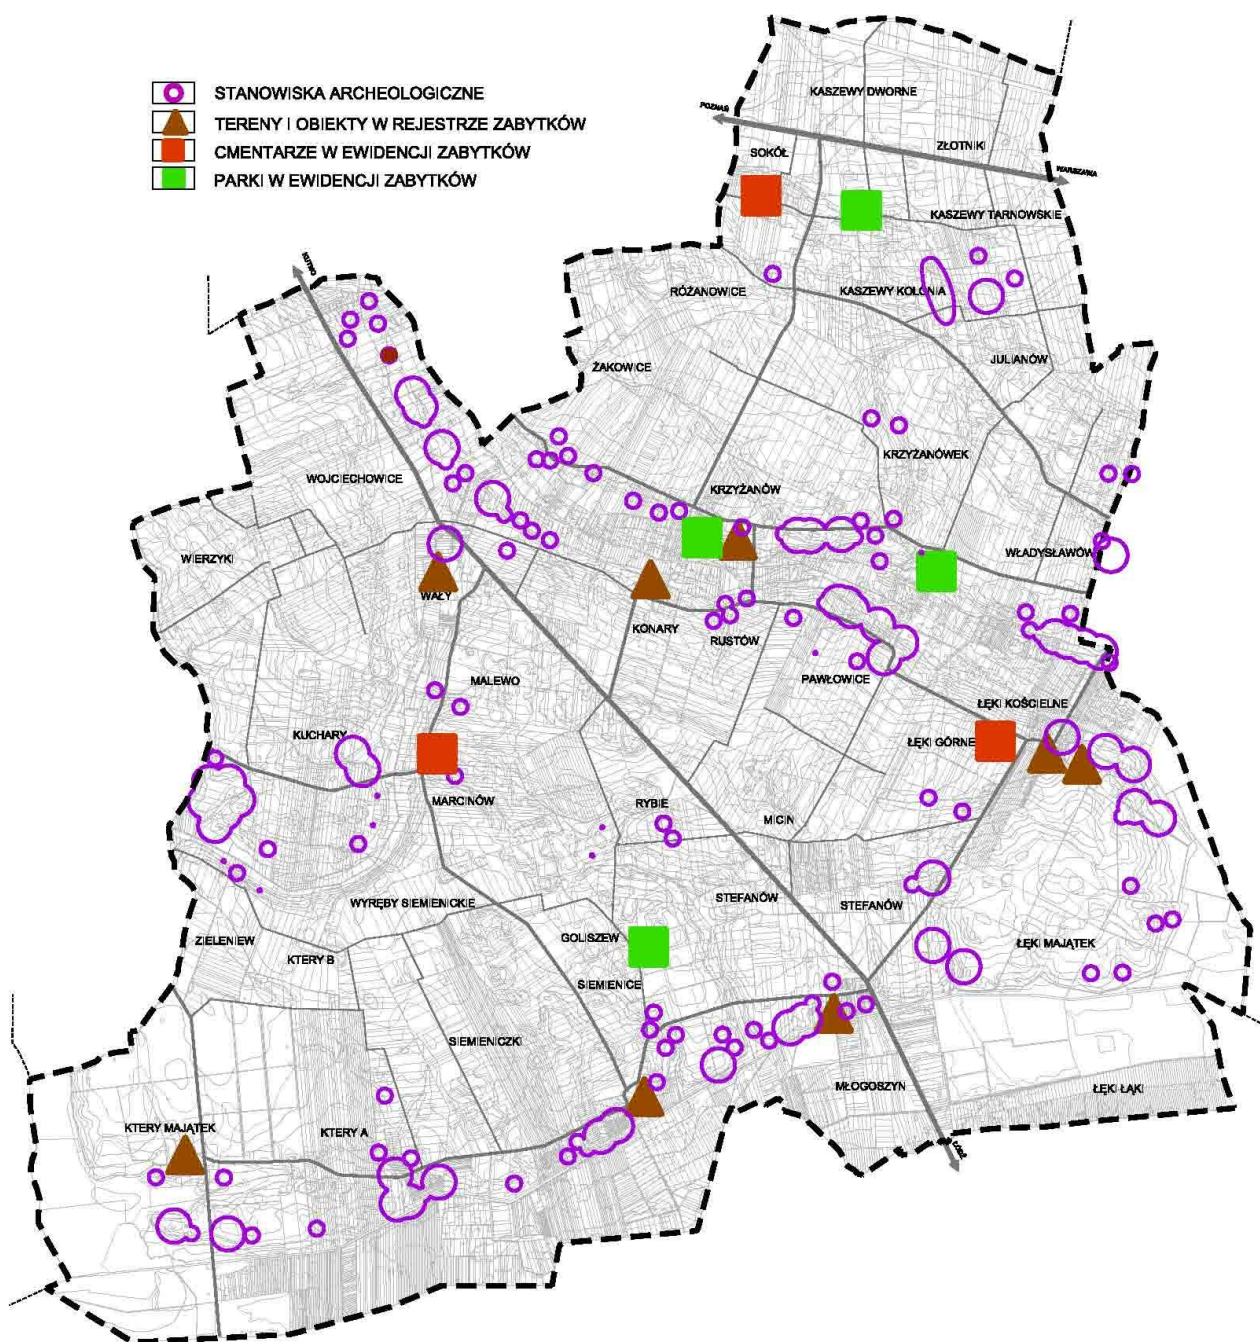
STANOWISKA ARCHEOLOGICZNE
TERENY I OBIEKTY W REJESTRZE ZABYTKÓW
CMENTARZE W EWIDENCJI ZABYTKÓW
PARKI W EWIDENCJI ZABYTKÓW

POZNAŃ
KASZEWY DWORNE
ZŁOTNIKI
WARSZAWA
SOKÓŁ
KASZEWY TARNOWSKIE
KUTNO
RÓŻANOWICE
KASZEWY KOLONIA
JULIANÓW
ŻAKOWICE
KRZYŻANÓWEK
WOJCIECHOWICE
KRZYŻANÓW
WŁADYSŁAWÓW
WIERZYKI
WAŁY
KONARY
RUSTÓW
PAWŁOWICE
MALEWO
ŁĘKI KOŚCIELNE
KUCHARY
ŁĘKI GÓRNE
MARCINÓW
RYBIE
MICIN
WYRĘBY SIEMIENICKIE
STEFANÓW
STEFANÓW
ZIELENIEW
KTERY B
GOLISZEW
ŁĘKI MAJĄTEK
SIEMIENICE
SIEMIENICZKI
MŁOGOSZYN
ŁĘKI ŁĄKI
KTERY MAJĄTEK
KTERY A
ŁÓDŹ